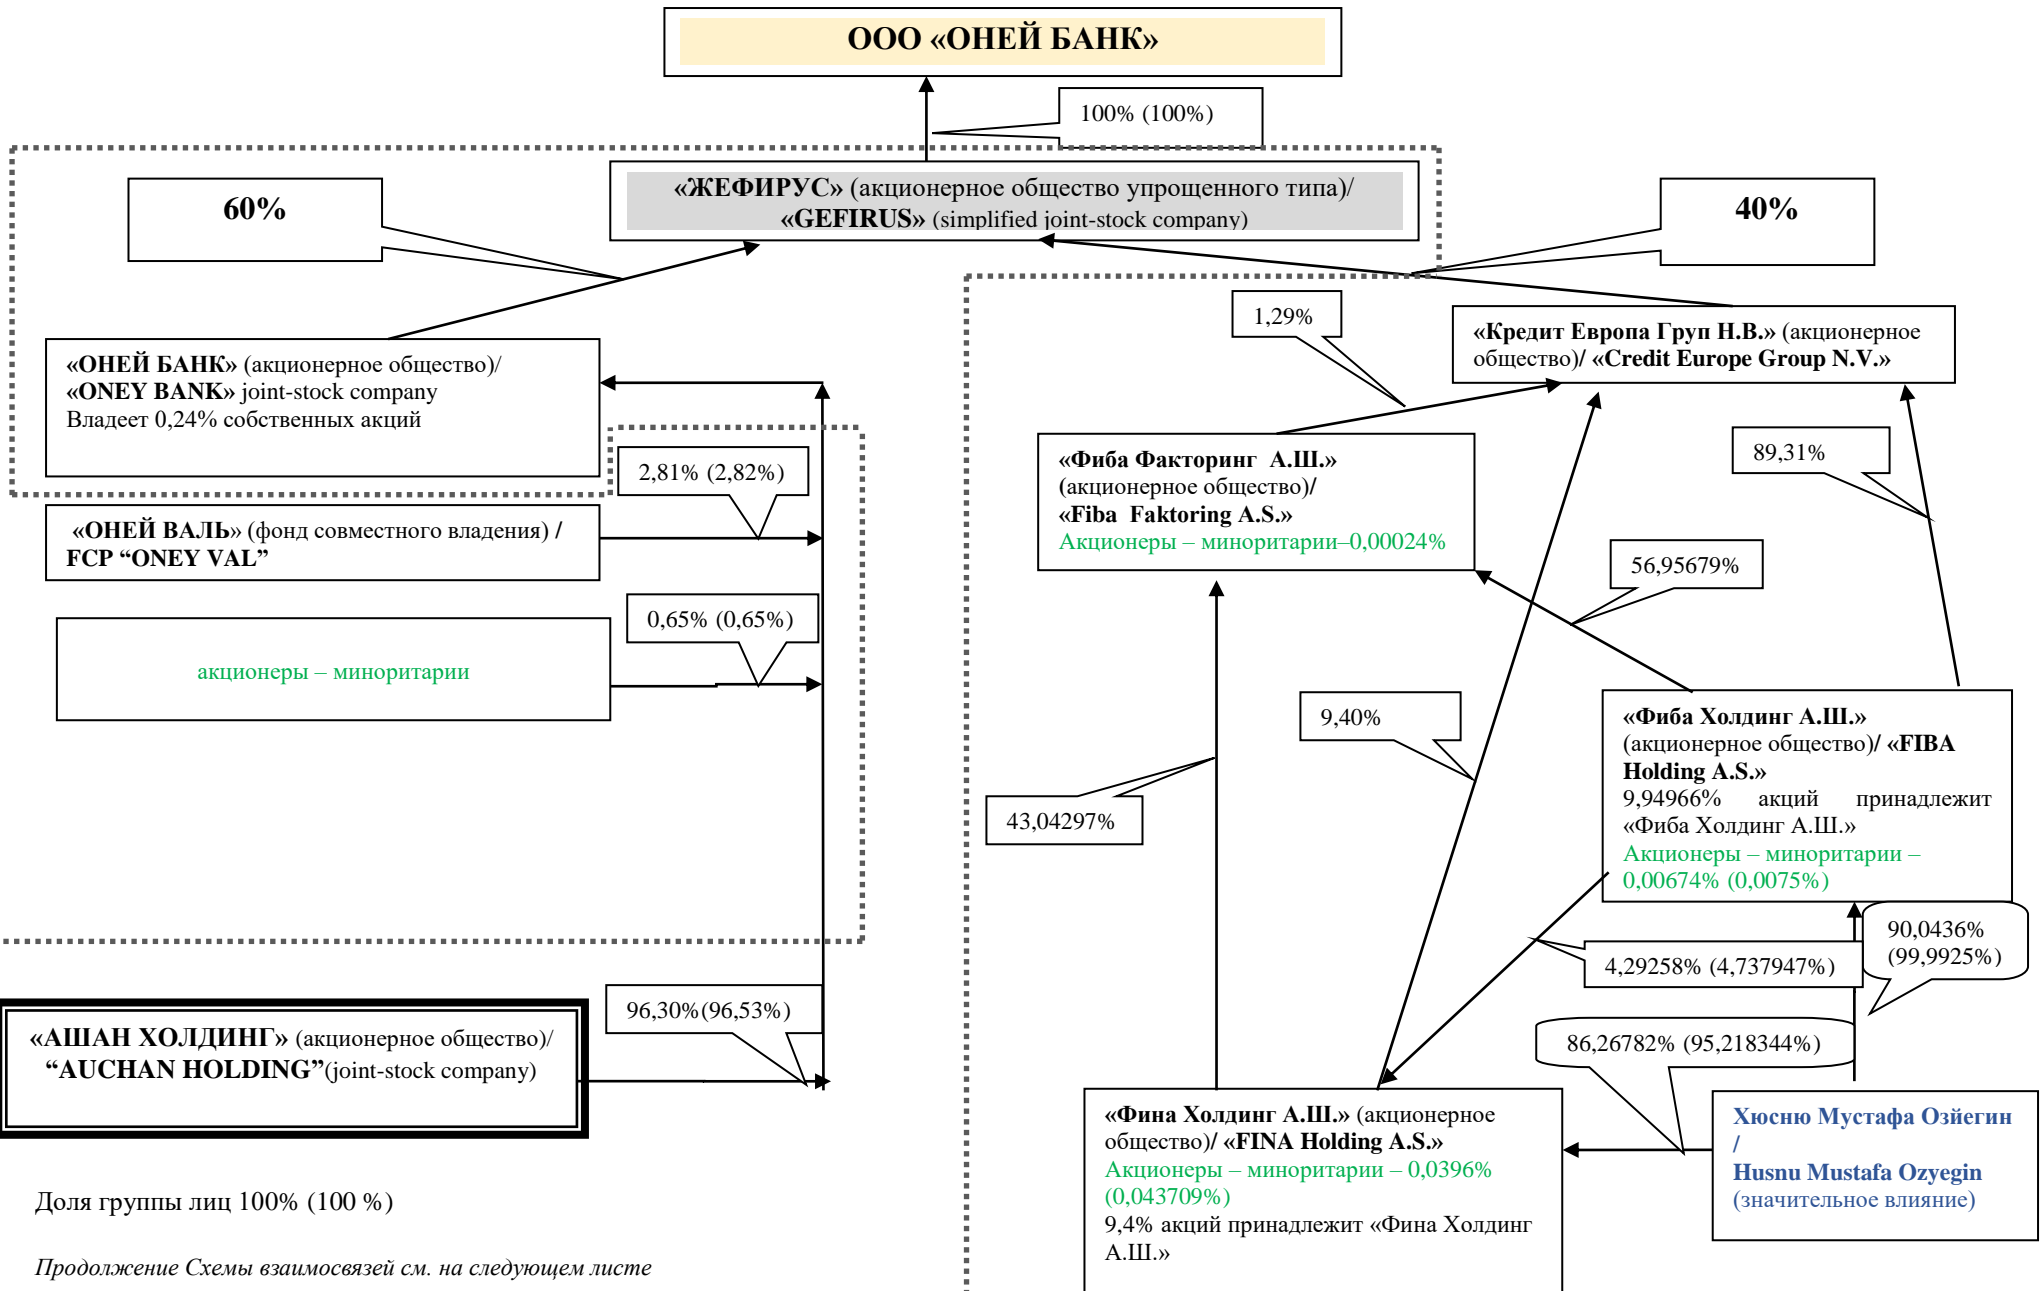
ООО «ОНЕЙ БАНК»

100% (100%)

60%

«ЖЕФИРУС» (акционерное общество упрощенного типа)/ «GEFIRUS» (simplified joint-stock company)

40%

«ОНЕЙ БАНК» (акционерное общество)/ «ONEY BANK» joint-stock company Владеет 0,24% собственных акций

2,81% (2,82%)

«ОНЕЙ ВАЛЬ» (фонд совместного владения) / FCP “ONEY VAL”

0,65% (0,65%)

акционеры – миноритарии

96,30%(96,53%)

«АШАН ХОЛДИНГ» (акционерное общество)/ “AUCHAN HOLDING”(joint-stock company)

Доля группы лиц 100% (100 %)

Продолжение Схемы взаимосвязей см. на следующем листе

1,29%

«Кредит Европа Груп Н.В.» (акционерное общество)/ «Credit Europe Group N.V.»

«Фиба Факторинг А.Ш.» (акционерное общество)/ «Fiba Faktoring A.S.» Акционеры – миноритарии–0,00024%

89,31%

56,95679%

9,40%

43,04297%

«Фиба Холдинг А.Ш.» (акционерное общество)/ «FIBA Holding A.S.» 9,94966% акций принадлежит «Фиба Холдинг А.Ш.» Акционеры – миноритарии – 0,00674% (0,0075%)

90,0436% (99,9925%)

4,29258% (4,737947%)

86,26782% (95,218344%)

«Фина Холдинг А.Ш.» (акционерное общество)/ «FINA Holding A.S.» Акционеры – миноритарии – 0,0396% (0,043709%) 9,4% акций принадлежит «Фина Холдинг А.Ш.»

Хюсню Мустафа Озйегин / Husnu Mustafa Ozyegin (значительное влияние)